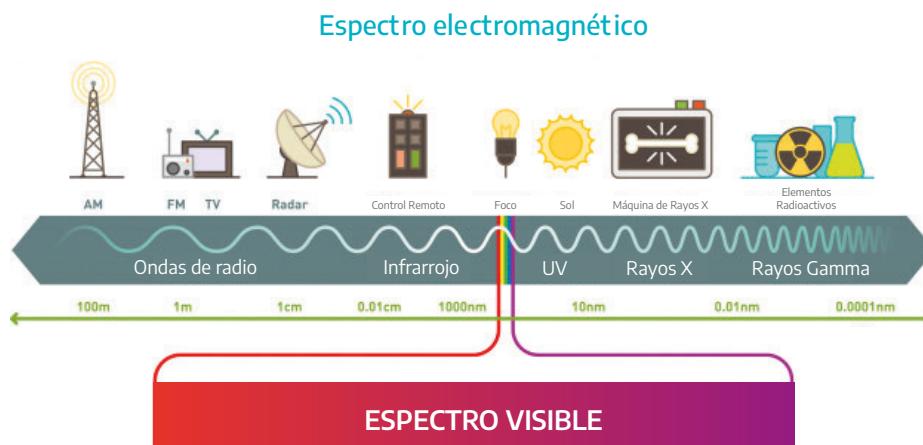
Espectro electromagnético

AM

FM TV

Radar

Control Remoto

Foco

Sol

Máquina de Rayos X

Elementos Radioactivos

Ondas de radio

Infrarrojo

UV

Rayos X

Rayos Gamma

100m

1m

1cm

0.01cm

1000nm

10nm

0.01nm

0.0001nm

ESPECTRO VISIBLE